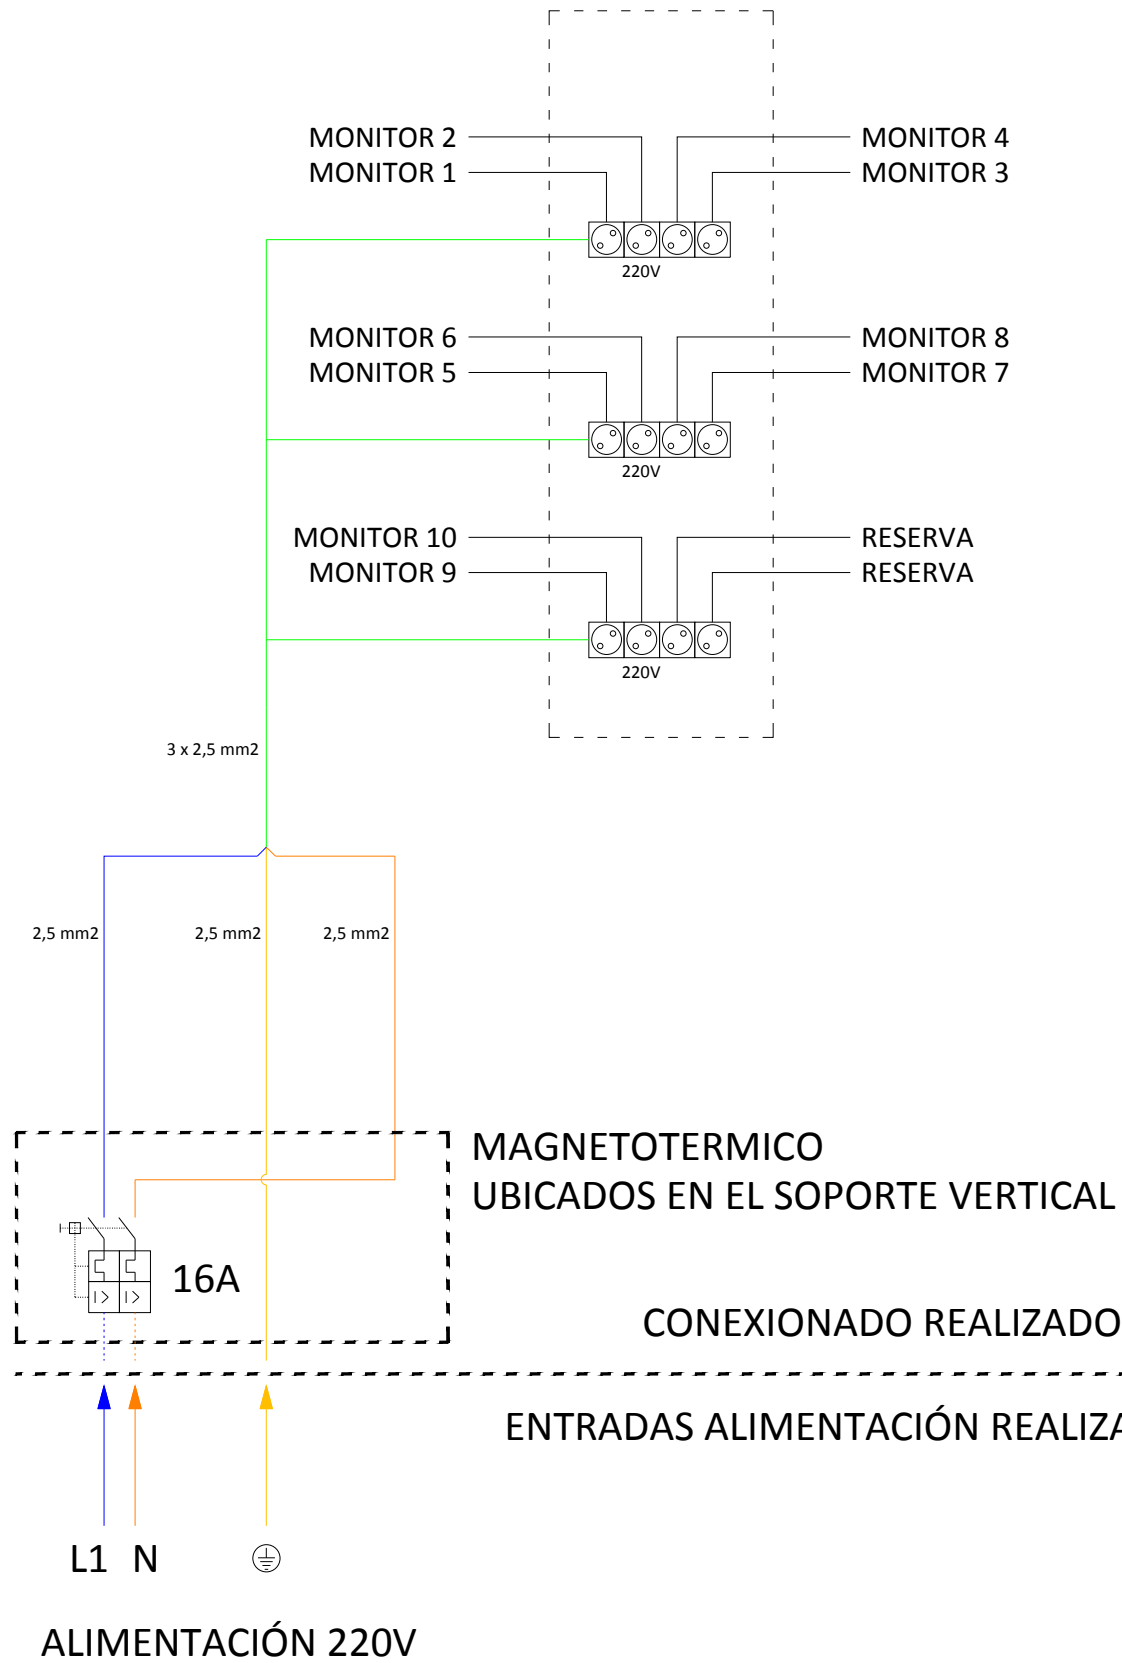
MONITOR 2
MONITOR 1

MONITOR 4
MONITOR 3

220V

MONITOR 6
MONITOR 5

MONITOR 8
MONITOR 7

220V

MONITOR 10
MONITOR 9

RESERVA
RESERVA

220V

3 x 2,5 mm2

2,5 mm2

2,5 mm2

2,5 mm2

MAGNETOTERMICO
UBICADOS EN EL SOPORTE VERTICAL

16A

CONEXIONADO REALIZADO

ENTRADAS ALIMENTACIÓN REALIZA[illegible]

L1 N

ALIMENTACIÓN 220V